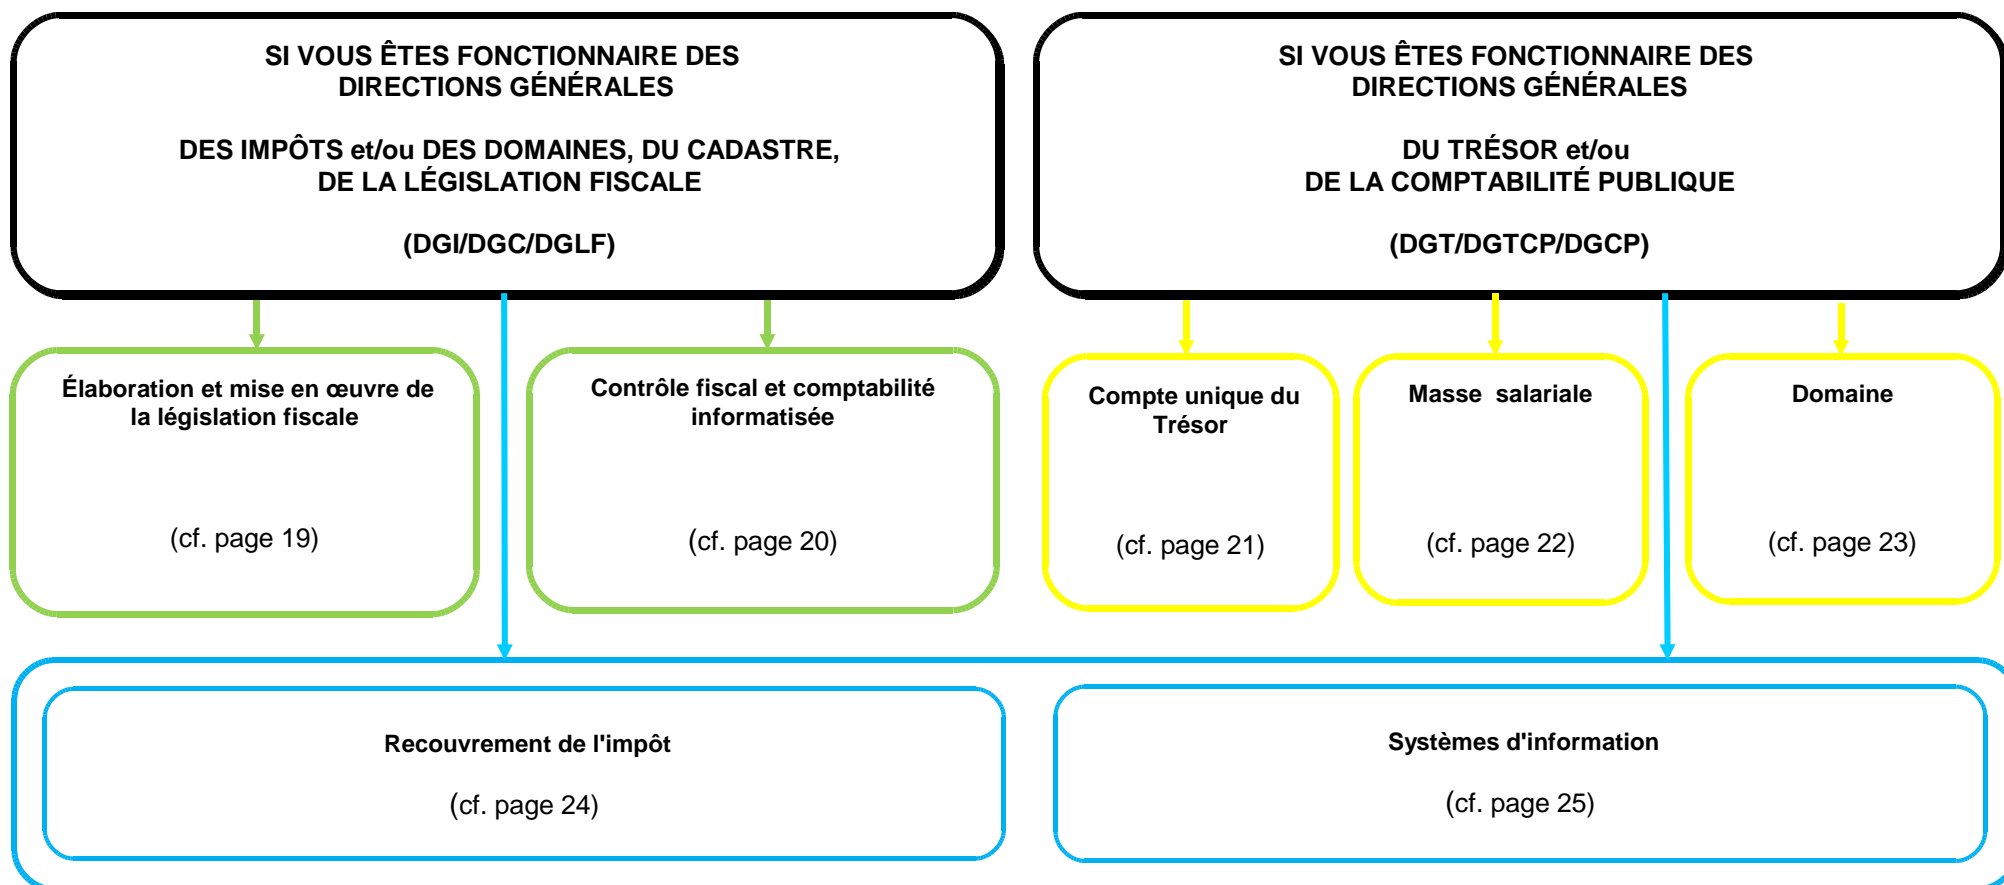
SI VOUS ÊTES FONCTIONNAIRE DES DIRECTIONS GÉNÉRALES

DES IMPÔTS et/ou DES DOMAINES, DU CADASTRE, DE LA LÉGISLATION FISCALE

(DGI/DGC/DGLF)

SI VOUS ÊTES FONCTIONNAIRE DES DIRECTIONS GÉNÉRALES

DU TRÉSOR et/ou DE LA COMPTABILITÉ PUBLIQUE

(DGT/DGTCP/DGCP)

Élaboration et mise en œuvre de la législation fiscale

(cf. page 19)

Contrôle fiscal et comptabilité informatisée

(cf. page 20)

Compte unique du Trésor

(cf. page 21)

Masse salariale

(cf. page 22)

Domaine

(cf. page 23)

Recouvrement de l'impôt

(cf. page 24)

Systèmes d'information

(cf. page 25)